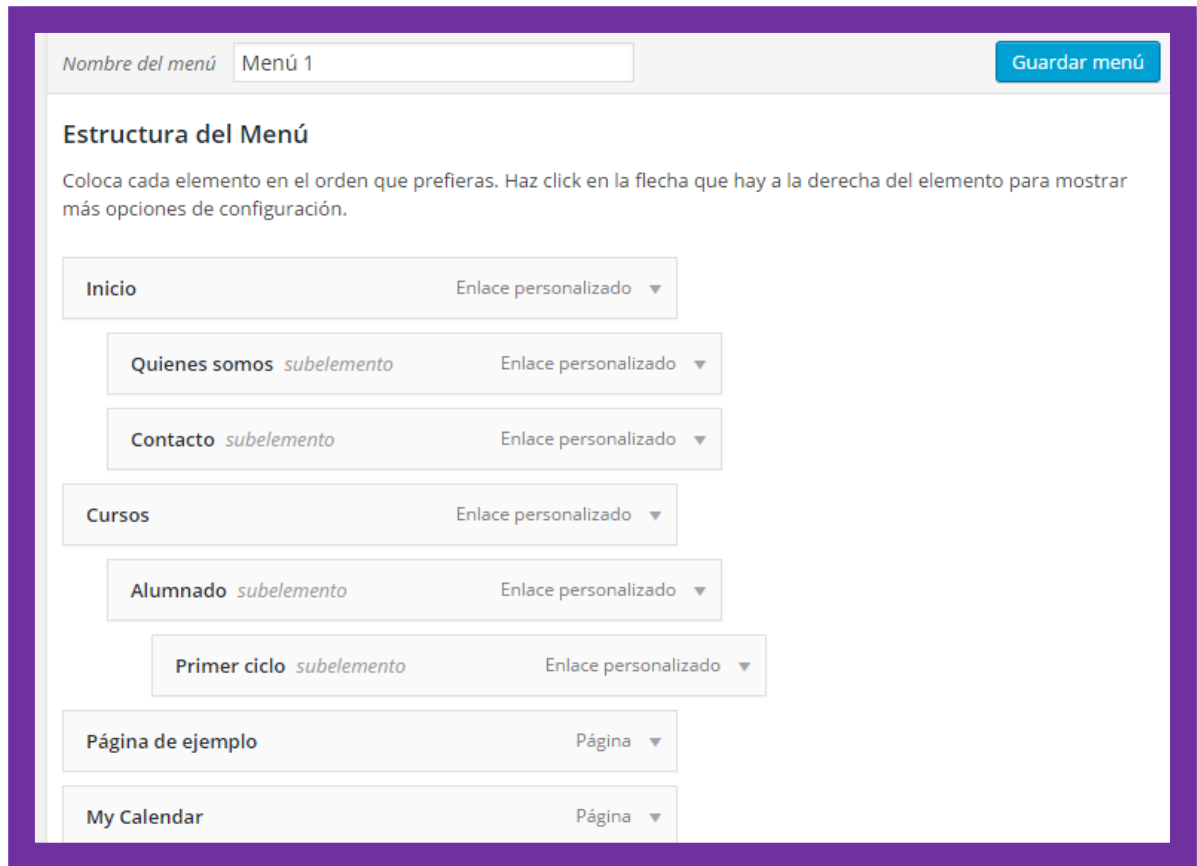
Nombre del menú Menú 1

Guardar menú

Estructura del Menú

Coloca cada elemento en el orden que prefieras. Haz click en la flecha que hay a la derecha del elemento para mostrar más opciones de configuración.

Inicio Enlace personalizado

Quienes somos subelemento Enlace personalizado

Contacto subelemento Enlace personalizado

Cursos Enlace personalizado

Alumnado subelemento Enlace personalizado

Primer ciclo subelemento Enlace personalizado

Página de ejemplo Página

My Calendar Página